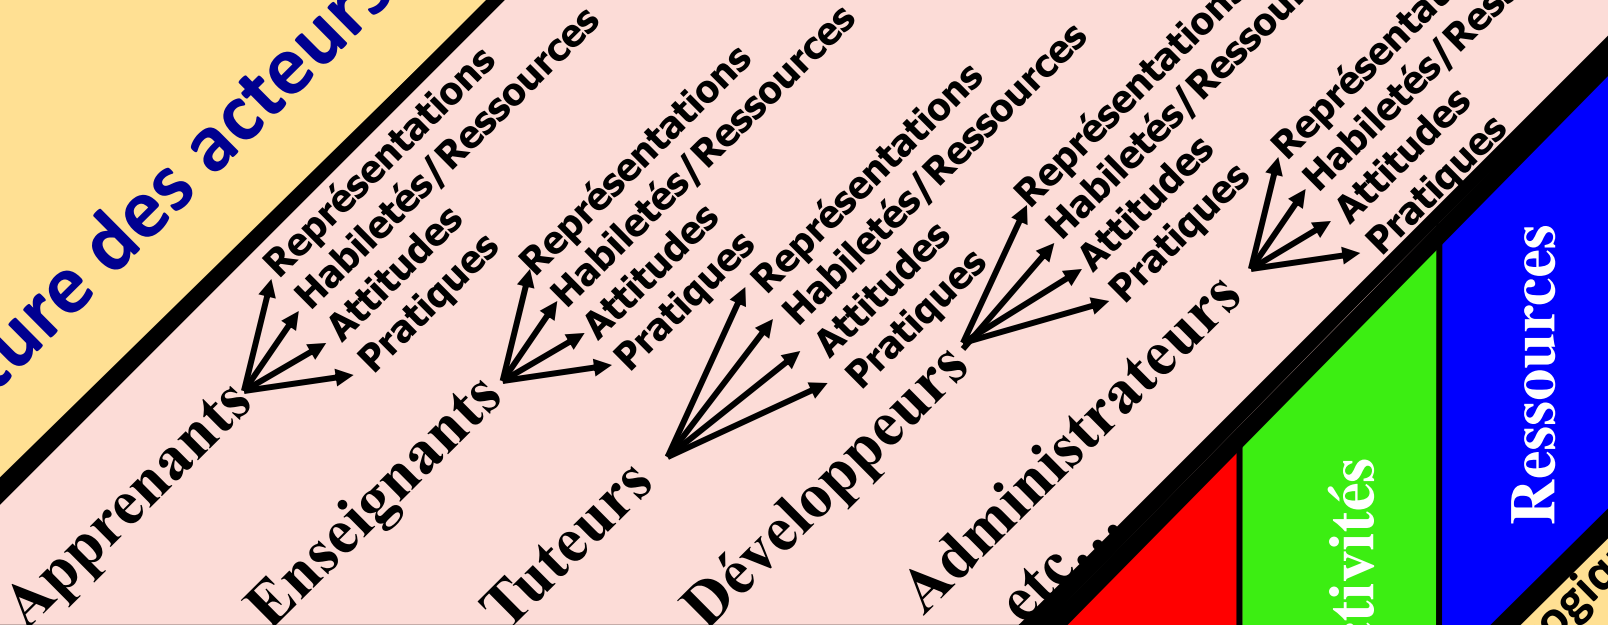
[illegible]ture des acteur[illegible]

Apprenants
Représentations
Habiletés/Ressources
Attitudes
Pratiques

Enseignants
Représentations
Habiletés/Ressources
Attitudes
Pratiques

Tuteurs
Représentations
Habiletés/Ressources
Attitudes
Pratiques

Développeurs
Représentations
Habiletés/Ressources
Attitudes
Pratiques

Administrateurs
Représentation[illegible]
Habiletés/Ressou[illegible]
Attitudes
Pratiques

etc.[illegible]

Représenta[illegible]
Habiletés/Res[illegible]
Attitudes
Pratiques

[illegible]tivités
Ressources
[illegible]ogi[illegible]